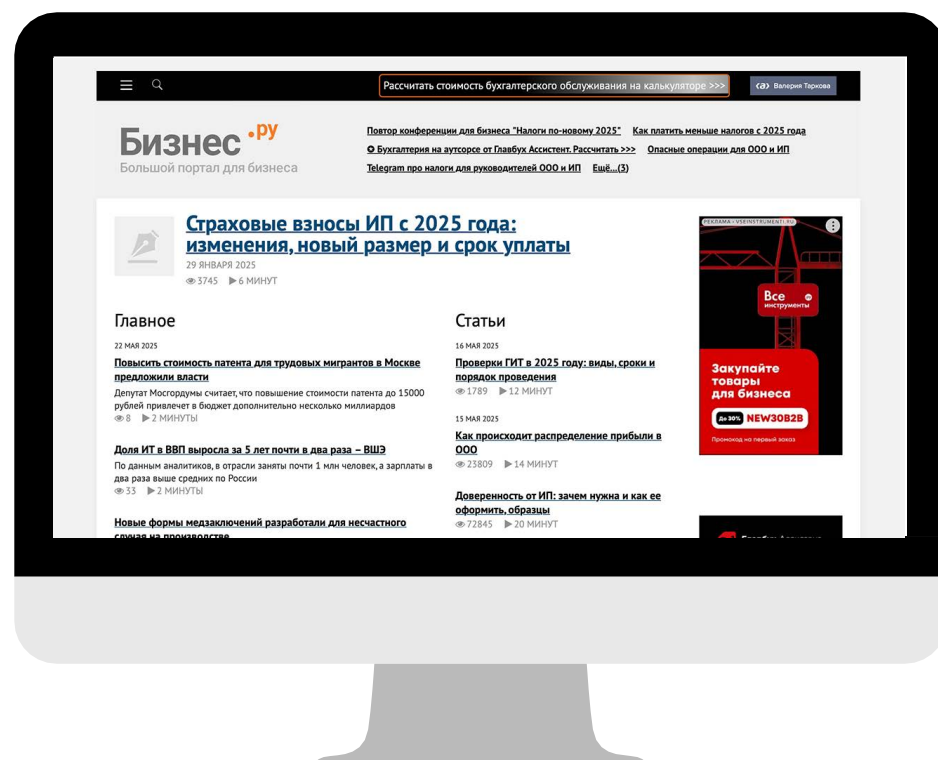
Рассчитать стоимость бухгалтерского обслуживания на калькуляторе >>>

Валерия Таркова

Бизнес.ру
Большой портал для бизнеса

Повтор конференции для бизнеса "Налоги по-новому 2025"
Как платить меньше налогов с 2025 года
Бухгалтерия на аутсорсе от Главбух Ассистент. Рассчитать >>>
Опасные операции для ООО и ИП
Telegram про налоги для руководителей ООО и ИП
Ещё...(3)

Страховые взносы ИП с 2025 года: изменения, новый размер и срок уплаты
29 ЯНВАРЯ 2025
3745 6 МИНУТ

Главное

22 МАЯ 2025
Повысить стоимость патента для трудовых мигрантов в Москве предложили власти
Депутат Мосгордумы считает, что повышение стоимости патента до 15000 рублей привлечет в бюджет дополнительно несколько миллиардов
8 2 МИНУТЫ

Доля ИТ в ВВП выросла за 5 лет почти в два раза – ВШЭ
По данным аналитиков, в отрасли заняты почти 1 млн человек, а зарплаты в два раза выше средних по России
33 2 МИНУТЫ

Новые формы медзаключений разработали для несчастного случая на производстве

Статьи

16 МАЯ 2025
Проверки ГИТ в 2025 году: виды, сроки и порядок проведения
1789 12 МИНУТ

15 МАЯ 2025
Как происходит распределение прибыли в ООО
23809 14 МИНУТ

Доверенность от ИП: зачем нужна и как ее оформить, образцы
72845 20 МИНУТ

РЕКЛАМА • VSEINSTRUMENTI.RU
Все инструменты
Закупайте товары для бизнеса
До 30% NEW30B2B
Промокод на первый заказ

Главбух Ассистент